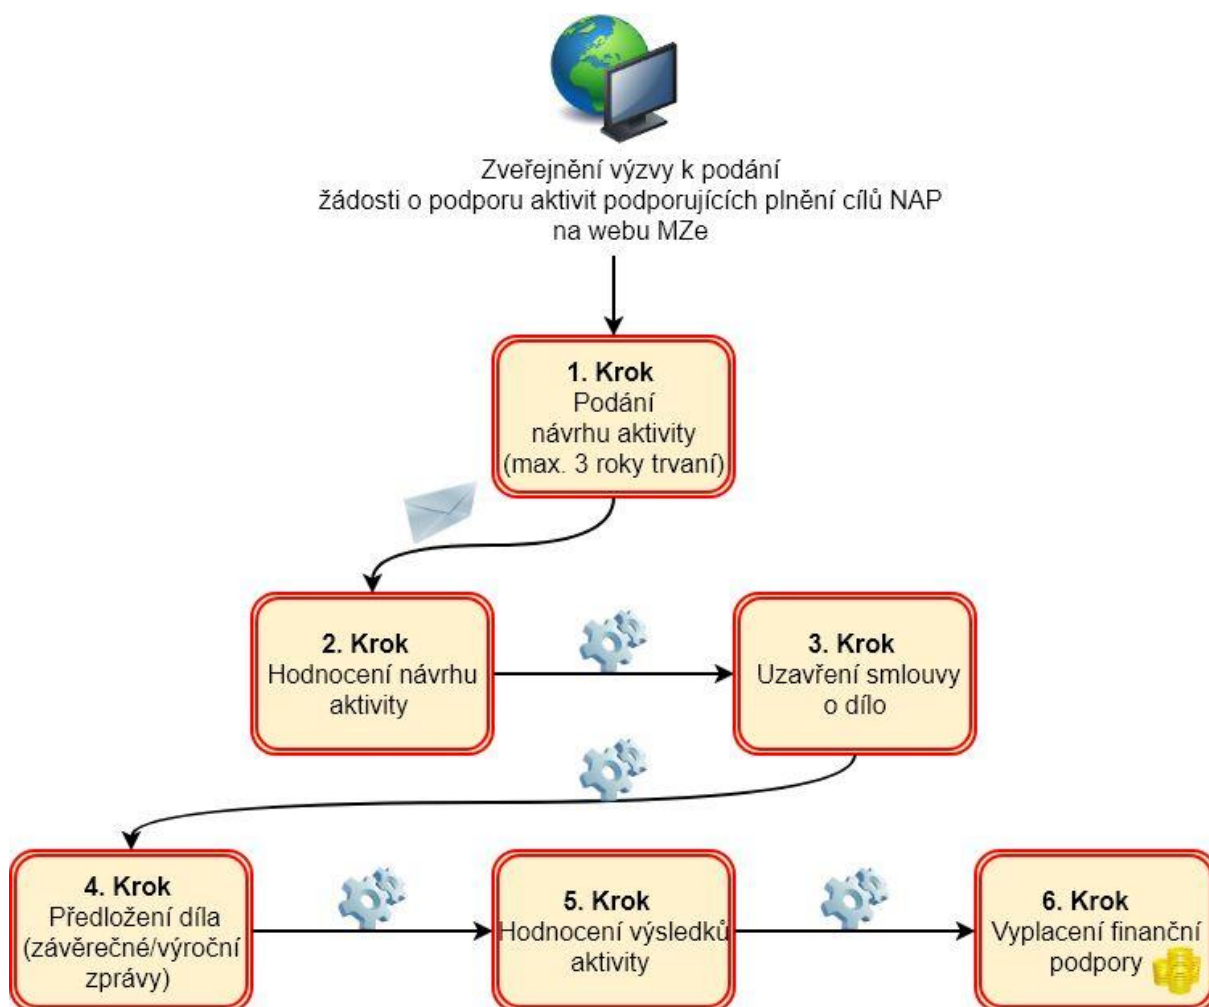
Zveřejnění výzvy k podání žádosti o podporu aktivit podporujících plnění cílů NAP na webu MZe

1. Krok
Podání návrhu aktivity (max. 3 roky trvaní)

2. Krok
Hodnocení návrhu aktivity

3. Krok
Uzavření smlouvy o dílo

4. Krok
Předložení díla (závěrečné/výroční zprávy)

5. Krok
Hodnocení výsledků aktivity

6. Krok
Vyplacení finanční podpory